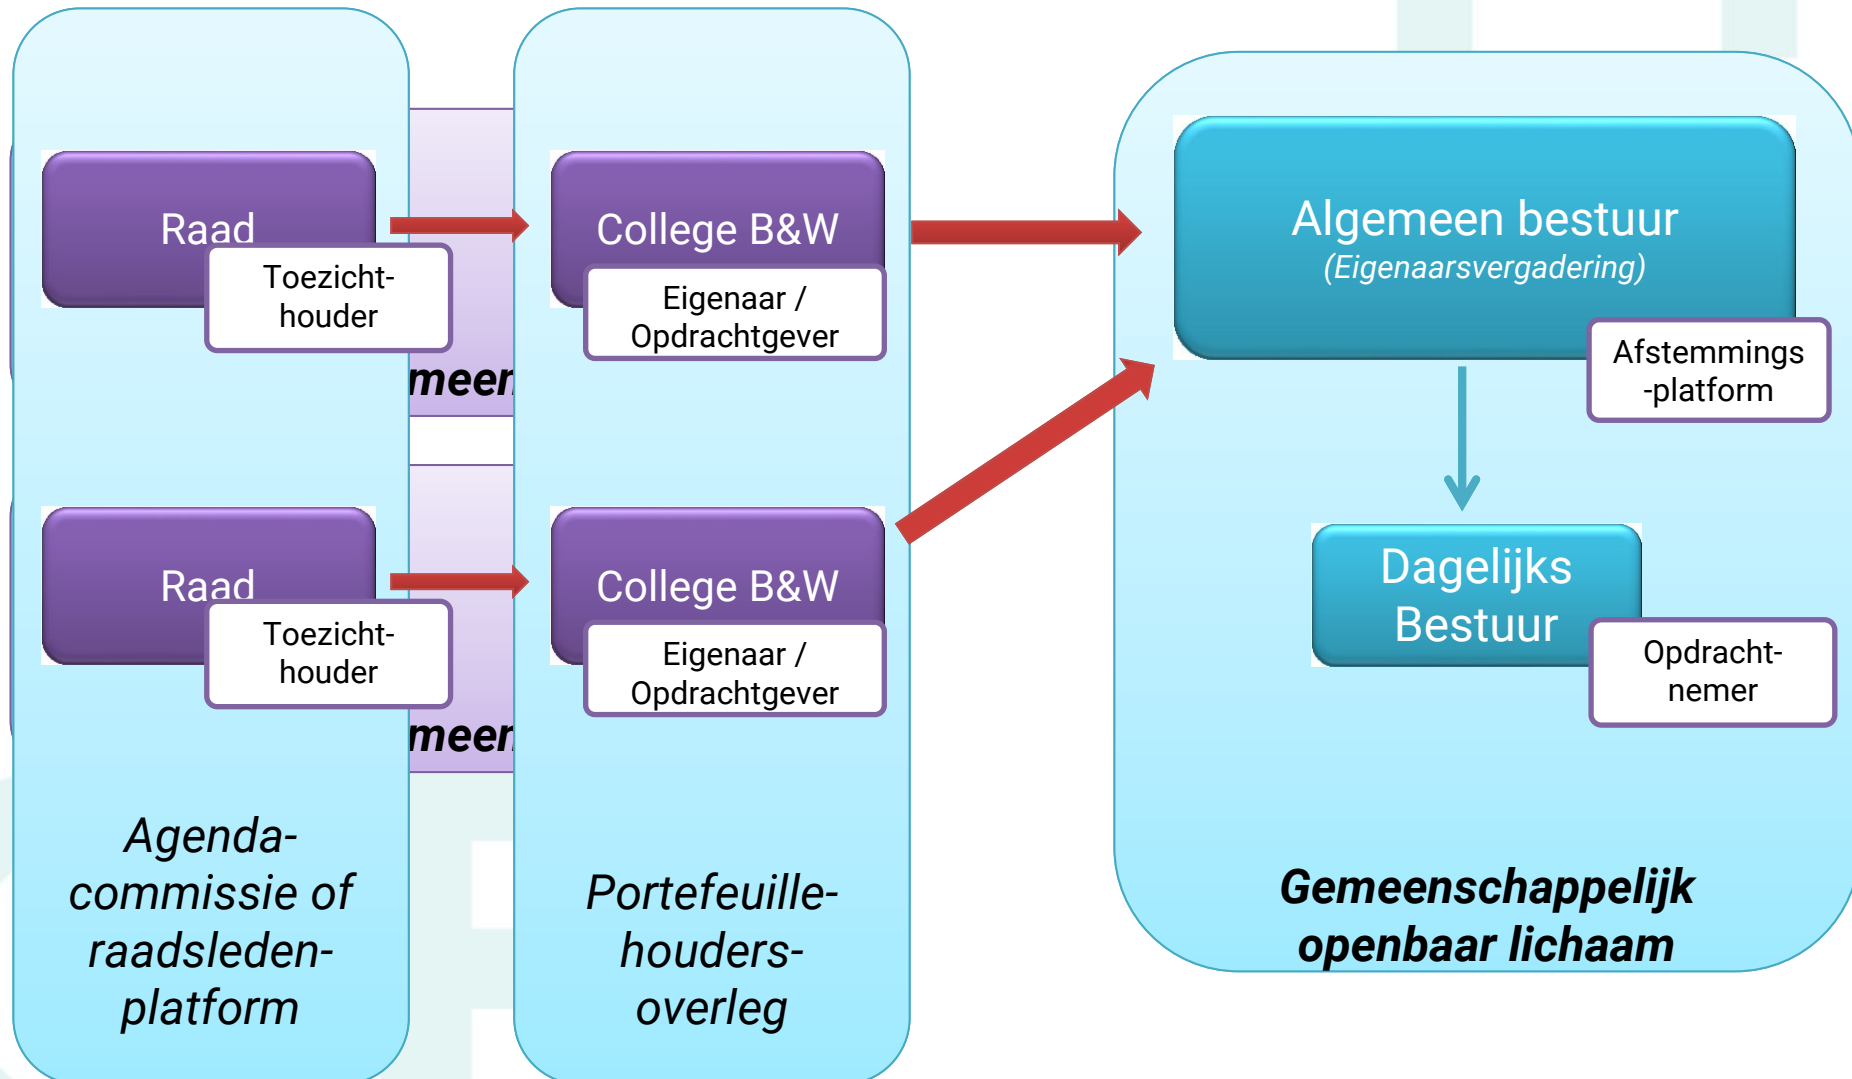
Raad

Toezicht-houder

meen

College B&W

Eigenaar / Opdrachtgever

Raad

Toezicht-houder

meen

College B&W

Eigenaar / Opdrachtgever

Algemeen bestuur
(Eigenaarsvergadering)

Afstemmings-platform

Dagelijks Bestuur

Opdracht-nemer

Agenda-commissie of raadsleden-platform

Portefeuille-houders-overleg

Gemeenschappelijk openbaar lichaam